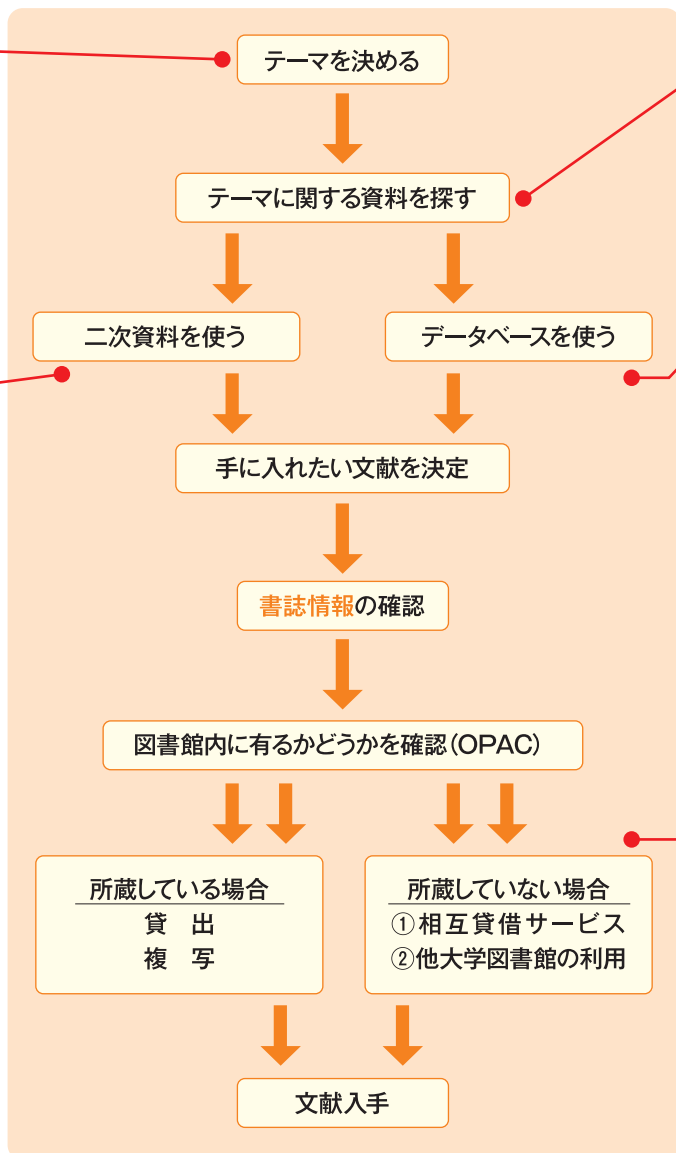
テーマを決める

テーマに関する資料を探す

二次資料を使う

データベースを使う

手に入れたい文献を決定

書誌情報の確認

図書館内に有るかどうかを確認（OPAC）

所蔵している場合
貸　出
複　写

所蔵していない場合
①相互貸借サービス
②他大学図書館の利用

文献入手